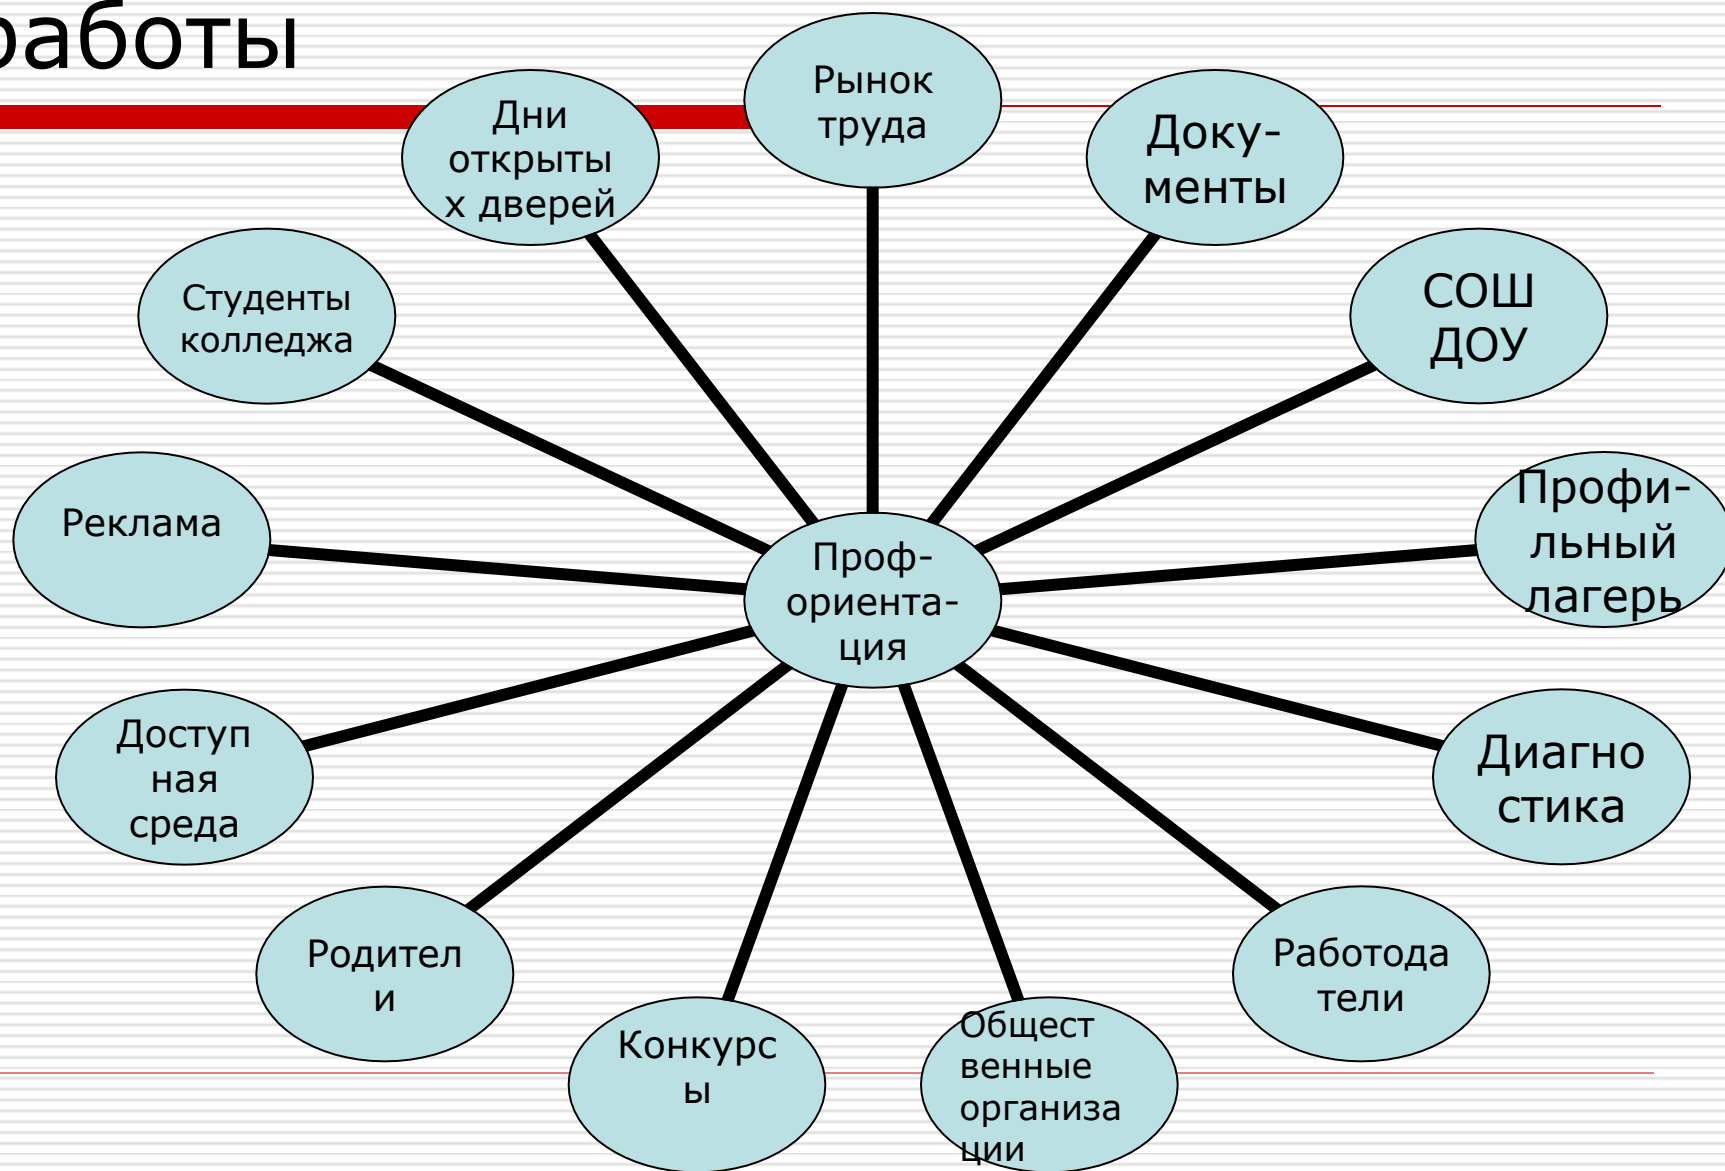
работы

Рынок труда

Дни открытых дверей

Доку-менты

Студенты колледжа

СОШ ДОУ

Реклама

Проф-ориента-ция

Профи-льный лагерь

Доступная среда

Диагностика

Родители

Работодатели

Конкурсы

Общественные организации